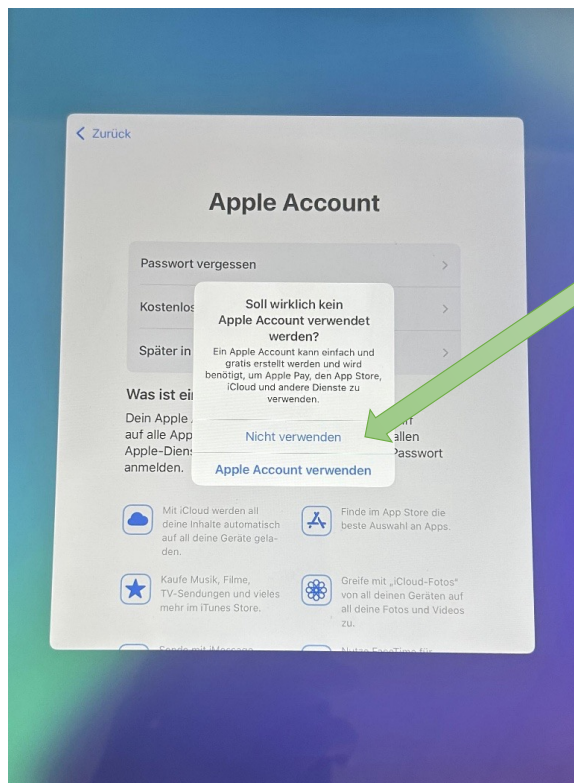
< Zurück

Apple Account

Passwort vergessen

Kostenlos

Später in

Soll wirklich kein Apple Account verwendet werden?

Ein Apple Account kann einfach und gratis erstellt werden und wird benötigt, um Apple Pay, den App Store, iCloud und andere Dienste zu verwenden.

Nicht verwenden

Apple Account verwenden

Was ist ei

Dein Apple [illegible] auf alle App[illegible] allen Apple-Diens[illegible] Passwort anmelden.

Mit iCloud werden all deine Inhalte automatisch auf all deine Geräte geladen.

Finde im App Store die beste Auswahl an Apps.

Kaufe Musik, Filme, TV-Sendungen und vieles mehr im iTunes Store.

Greife mit „iCloud-Fotos" von all deinen Geräten auf all deine Fotos und Videos zu.

Sende mit iMessage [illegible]

Nutze FaceTime für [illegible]